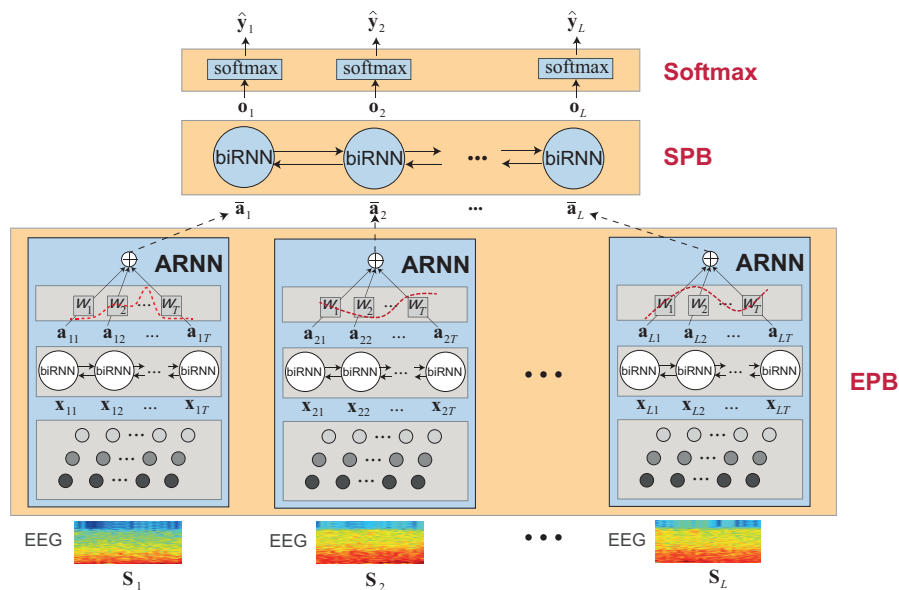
$\hat{\mathbf{y}}_1$ $\hat{\mathbf{y}}_2$ $\hat{\mathbf{y}}_L$

softmax softmax softmax

Softmax

$\mathbf{o}_1$ $\mathbf{o}_2$ $\mathbf{o}_L$

biRNN biRNN ••• biRNN

SPB

$\bar{\mathbf{a}}_1$ $\bar{\mathbf{a}}_2$ ••• $\bar{\mathbf{a}}_L$

ARNN

$W_1$ $W_2$ $W_T$

$\mathbf{a}_{11}$ $\mathbf{a}_{12}$ ... $\mathbf{a}_{1T}$

biRNN biRNN ... biRNN

$\mathbf{x}_{11}$ $\mathbf{x}_{12}$ ... $\mathbf{x}_{1T}$

ARNN

$W_1$ $W_2$ $W_T$

$\mathbf{a}_{21}$ $\mathbf{a}_{22}$ ... $\mathbf{a}_{2T}$

biRNN biRNN ... biRNN

$\mathbf{x}_{21}$ $\mathbf{x}_{22}$ ... $\mathbf{x}_{2T}$

•••

ARNN

$W_1$ $W_2$ $W_T$

$\mathbf{a}_{L1}$ $\mathbf{a}_{L2}$ ... $\mathbf{a}_{LT}$

biRNN biRNN ... biRNN

$\mathbf{x}_{L1}$ $\mathbf{x}_{L2}$ ... $\mathbf{x}_{LT}$

EPB

EEG EEG ••• EEG

$\mathbf{S}_1$ $\mathbf{S}_2$ $\mathbf{S}_L$